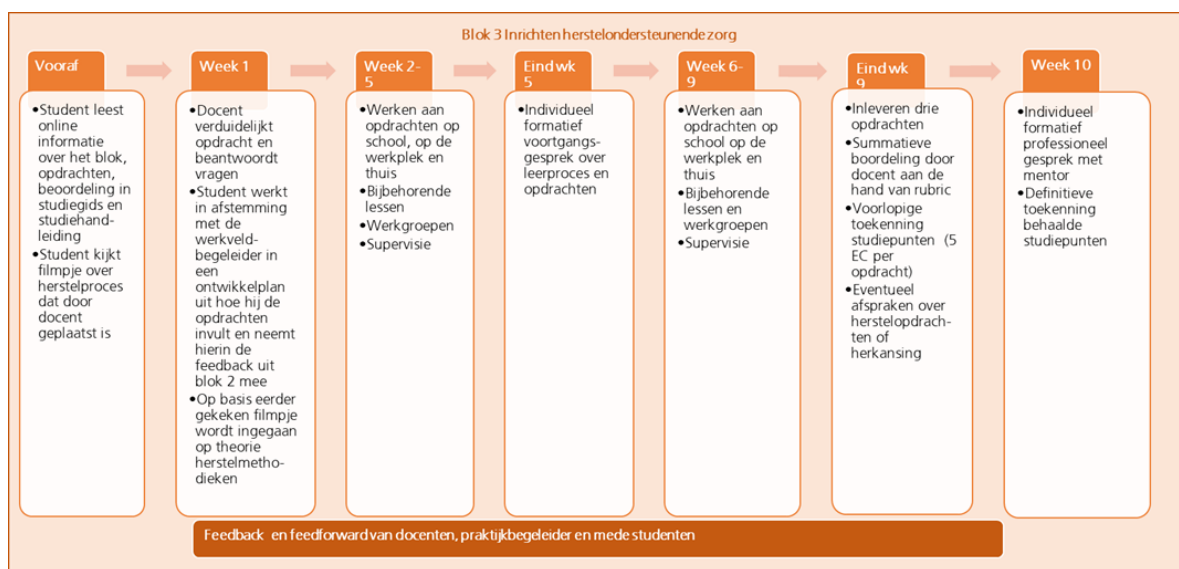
Blok 3 Inrichten herstelondersteunende zorg

Vooraf

•Student leest online informatie over het blok, opdrachten, beoordeling in studiegids en studiehandleiding
•Student kijkt filmpje over herstelproces dat door docent geplaatst is

Week 1

•Docent verduidelijkt opdracht en beantwoordt vragen
•Student werkt in afstemming met de werkveldbegeleider in een ontwikkelplan uit hoe hij de opdrachten invult en neemt hierin de feedback uit blok 2 mee
•Op basis eerder gekeken filmpje wordt ingegaan op theorie herstelmethodieken

Week 2-5

•Werken aan opdrachten op school, op de werkplek en thuis
•Bijbehorende lessen
•Werkgroepen
•Supervisie

Eind wk 5

•Individueel formatief voortgangsgesprek over leerproces en opdrachten

Week 6-9

•Werken aan opdrachten op school op de werkplek en thuis
•Bijbehorende lessen en werkgroepen
•Supervisie

Eind wk 9

•Inleveren drie opdrachten
•Summatieve boordeling door docent aan de hand van rubric
•Voorlopige toekenning studiepunten (5 EC per opdracht)
•Eventueel afspraken over herstelopdrachten of herkansing

Week 10

•Individueel formatief professioneel gesprek met mentor
•Definitieve toekenning behaalde studiepunten

Feedback en feedforward van docenten, praktijkbegeleider en mede studenten